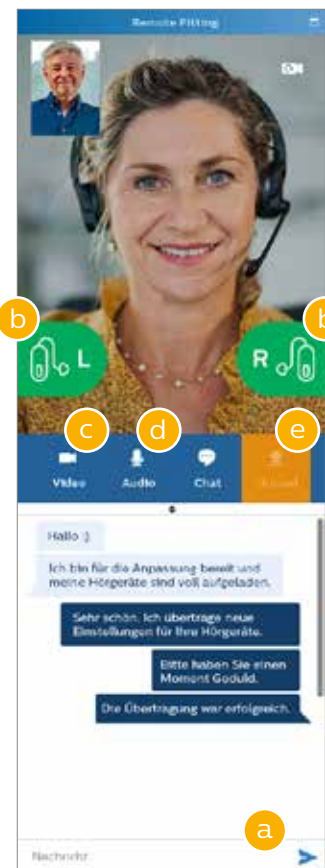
Remote Fitting

b

L

R

b

c

d

e

Video

Audio

Chat

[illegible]

Hallo :)

Ich bin für die Anpassung bereit und meine Hörgeräte sind voll aufgeladen.

Sehr schön. Ich übertrage neue Einstellungen für Ihre Hörgeräte.

Bitte haben Sie einen Moment Geduld.

Die Übertragung war erfolgreich.

a

Nachricht